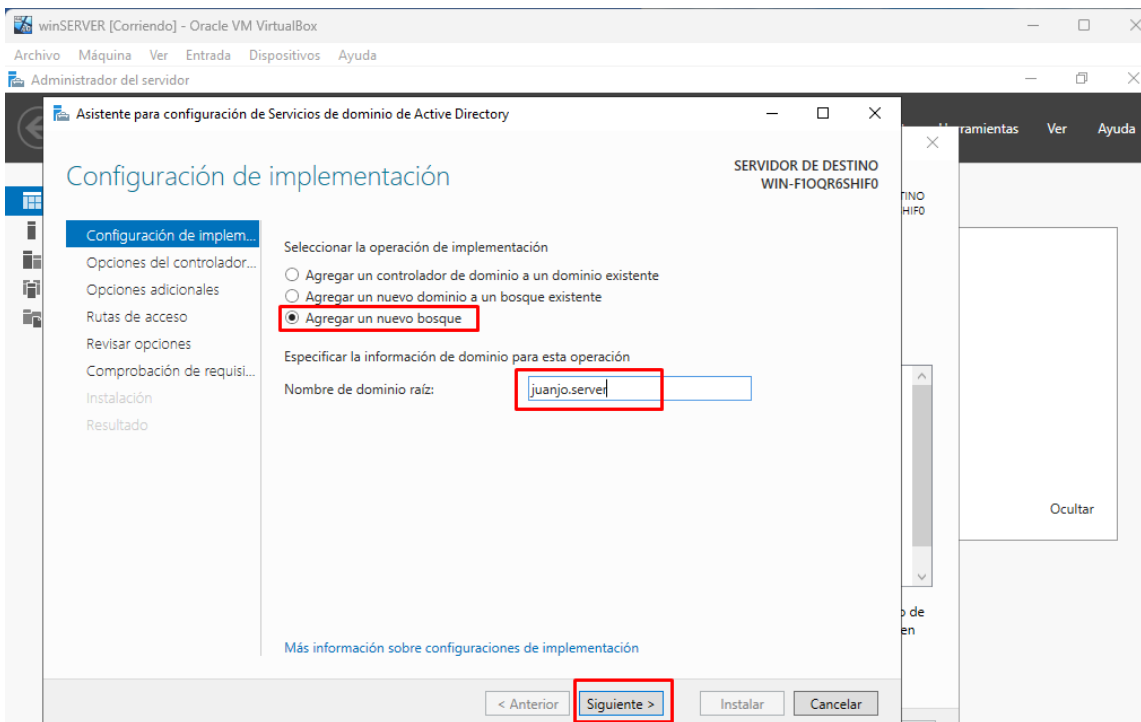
winSERVER [Corriendo] - Oracle VM VirtualBox

Archivo Máquina Ver Entrada Dispositivos Ayuda

Administrador del servidor

Asistente para configuración de Servicios de dominio de Active Directory

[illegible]rramientas Ver Ayuda

Configuración de implementación

SERVIDOR DE DESTINO
WIN-F1OQR6SHIF0

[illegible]TINO
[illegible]HIF0

Configuración de implem...
Opciones del controlador...
Opciones adicionales
Rutas de acceso
Revisar opciones
Comprobación de requisi...
Instalación
Resultado

Seleccionar la operación de implementación

Agregar un controlador de dominio a un dominio existente
Agregar un nuevo dominio a un bosque existente
Agregar un nuevo bosque

Especificar la información de dominio para esta operación

Nombre de dominio raíz: juanjo.server

Ocultar

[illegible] de
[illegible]en

Más información sobre configuraciones de implementación

< Anterior Siguiente > Instalar Cancelar